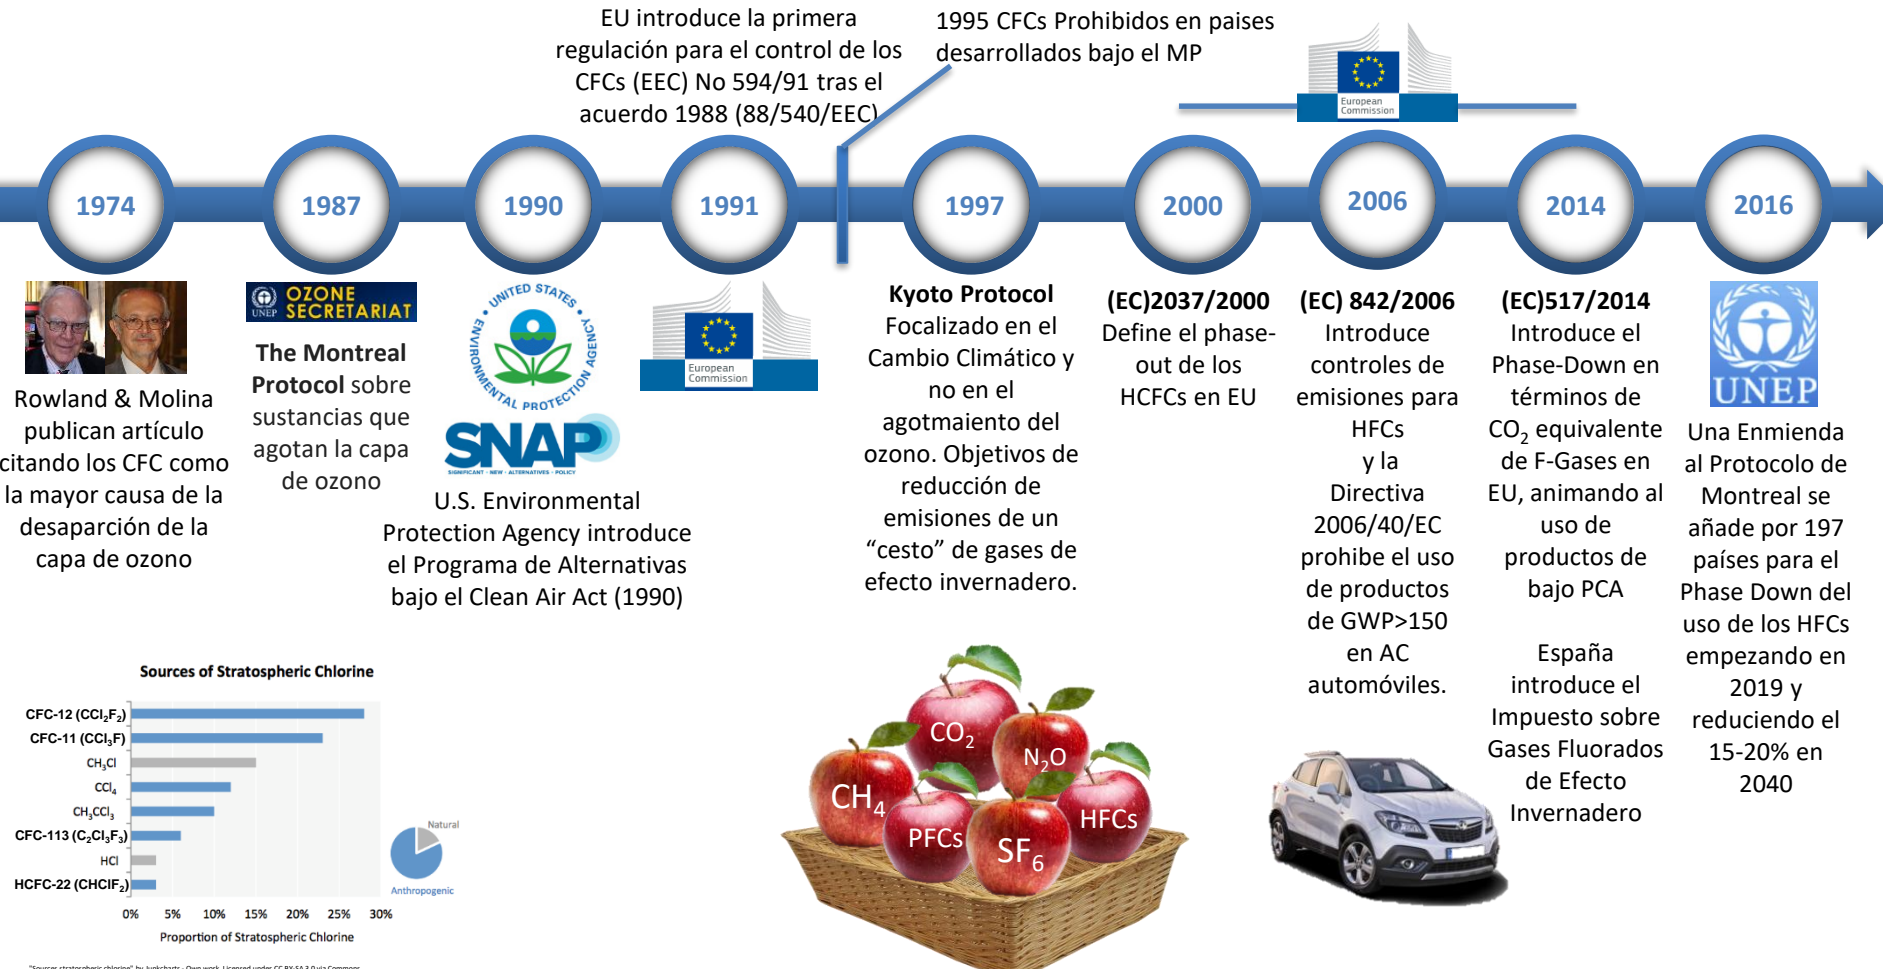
EU introduce la primera regulación para el control de los CFCs (EEC) No 594/91 tras el acuerdo 1988 (88/540/EEC)

1995 CFCs Prohibidos en paises desarrollados bajo el MP

European Commission

1974

1987

1990

1991

1997

2000

2006

2014

2016

Rowland & Molina publican artículo citando los CFC como la mayor causa de la desaparción de la capa de ozono

UNEP OZONE SECRETARIAT

The Montreal Protocol sobre sustancias que agotan la capa de ozono

UNITED STATES ENVIRONMENTAL PROTECTION AGENCY

SNAP SIGNIFICANT · NEW · ALTERNATIVES · POLICY

U.S. Environmental Protection Agency introduce el Programa de Alternativas bajo el Clean Air Act (1990)

European Commission

Kyoto Protocol
Focalizado en el Cambio Climático y no en el agotmaiento del ozono. Objetivos de reducción de emisiones de un “cesto” de gases de efecto invernadero.

(EC)2037/2000
Define el phase-out de los HCFCs en EU

(EC) 842/2006
Introduce controles de emisiones para HFCs y la Directiva 2006/40/EC prohibe el uso de productos de GWP>150 en AC automóviles.

(EC)517/2014
Introduce el Phase-Down en términos de $CO_2$ equivalente de F-Gases en EU, animando al uso de productos de bajo PCA

España introduce el Impuesto sobre Gases Fluorados de Efecto Invernadero

UNEP

Una Enmienda al Protocolo de Montreal se añade por 197 países para el Phase Down del uso de los HFCs empezando en 2019 y reduciendo el 15-20% en 2040

Sources of Stratospheric Chlorine

CFC-12 ($CCl_2F_2$)
CFC-11 ($CCl_3F$)
$CH_3Cl$
$CCl_4$
$CH_3CCl_3$
CFC-113 ($C_2Cl_3F_3$)
HCl
HCFC-22 ($CHClF_2$)

0% 5% 10% 15% 20% 25% 30%
Proportion of Stratospheric Chlorine

Natural
Anthropogenic

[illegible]

$CO_2$
$N_2O$
$CH_4$
PFCs
$SF_6$
HFCs